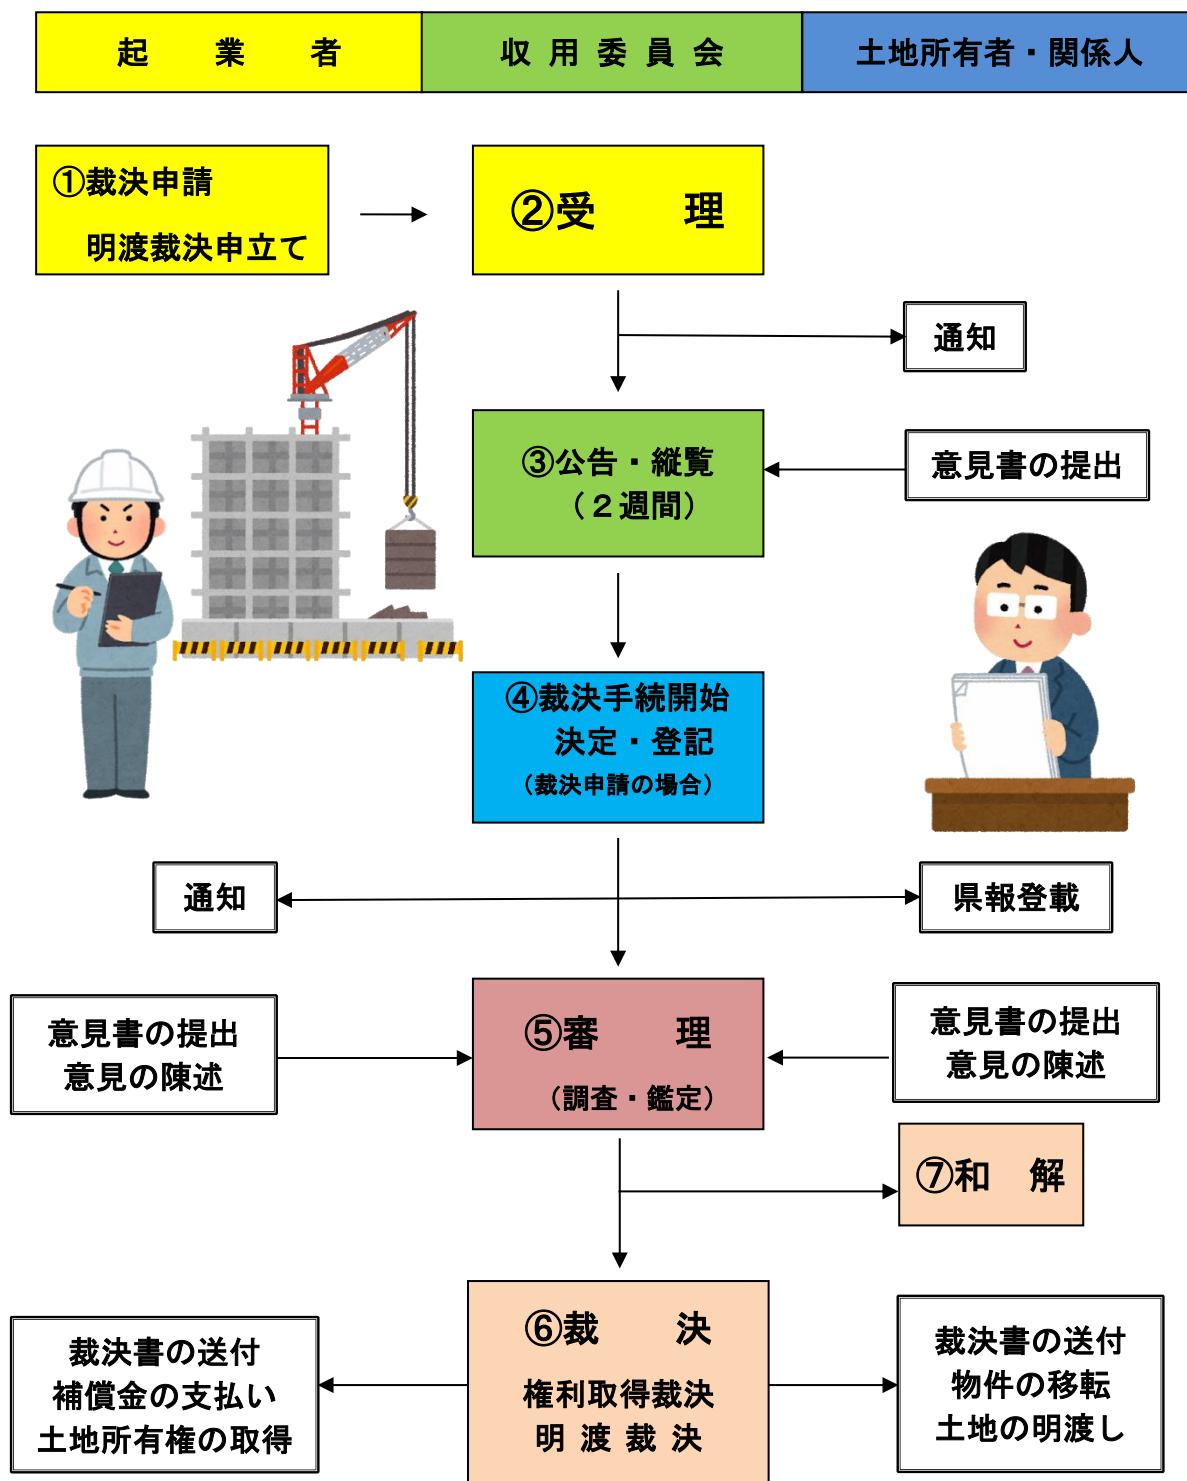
| 起　業　者 | 収 用 委 員 会 | 土地所有者・関係人 |
|---|---|---|

①裁決申請
明渡裁決申立て

②受　理

通知

③公告・縦覧
（２週間）

意見書の提出

④裁決手続開始
決定・登記
（裁決申請の場合）

通知

県報登載

意見書の提出
意見の陳述

⑤審　理
（調査・鑑定）

意見書の提出
意見の陳述

⑦和　解

⑥裁　決
権利取得裁決
明 渡 裁 決

裁決書の送付
補償金の支払い
土地所有権の取得

裁決書の送付
物件の移転
土地の明渡し